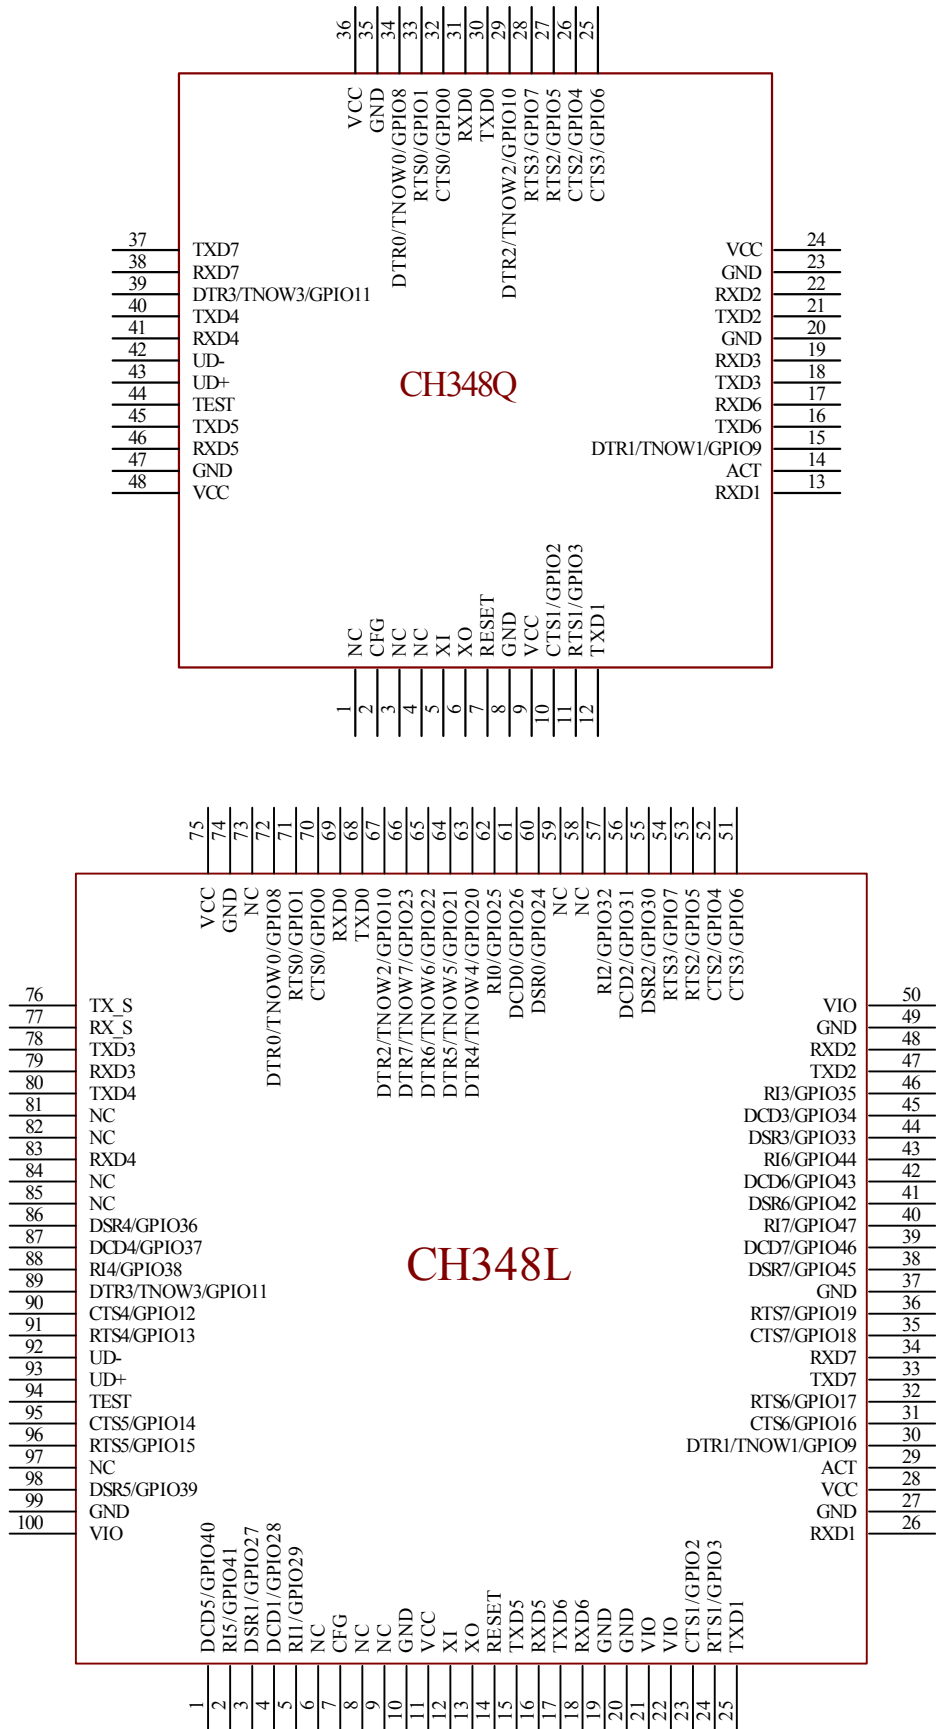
36 35 34 33 32 31 30 29 28 27 26 25

VCC
GND
DTR0/TNOW0/GPIO8
RTS0/GPIO1
CTS0/GPIO0
RXD0
TXD0
DTR2/TNOW2/GPIO10
RTS3/GPIO7
RTS2/GPIO5
CTS2/GPIO4
CTS3/GPIO6

37 TXD7
38 RXD7
39 DTR3/TNOW3/GPIO11
40 TXD4
41 RXD4
42 UD-
43 UD+
44 TEST
45 TXD5
46 RXD5
47 GND
48 VCC

VCC 24
GND 23
RXD2 22
TXD2 21
GND 20
RXD3 19
TXD3 18
RXD6 17
TXD6 16
DTR1/TNOW1/GPIO9 15
ACT 14
RXD1 13

CH348Q

NC
CFG
NC
NC
XI
XO
RESET
GND
VCC
CTS1/GPIO2
RTS1/GPIO3
TXD1

1 2 3 4 5 6 7 8 9 10 11 12

75 74 73 72 71 70 69 68 67 66 65 64 63 62 61 60 59 58 57 56 55 54 53 52 51

VCC
GND
NC
DTR0/TNOW0/GPIO8
RTS0/GPIO1
CTS0/GPIO0
RXD0
TXD0
DTR2/TNOW2/GPIO10
DTR7/TNOW7/GPIO23
DTR6/TNOW6/GPIO22
DTR5/TNOW5/GPIO21
DTR4/TNOW4/GPIO20
RI0/GPIO25
DCD0/GPIO26
DSR0/GPIO24
NC
NC
RI2/GPIO32
DCD2/GPIO31
DSR2/GPIO30
RTS3/GPIO7
RTS2/GPIO5
CTS2/GPIO4
CTS3/GPIO6

76 TX_S
77 RX_S
78 TXD3
79 RXD3
80 TXD4
81 NC
82 NC
83 RXD4
84 NC
85 NC
86 DSR4/GPIO36
87 DCD4/GPIO37
88 RI4/GPIO38
89 DTR3/TNOW3/GPIO11
90 CTS4/GPIO12
91 RTS4/GPIO13
92 UD-
93 UD+
94 TEST
95 CTS5/GPIO14
96 RTS5/GPIO15
97 NC
98 DSR5/GPIO39
99 GND
100 VIO

VIO 50
GND 49
RXD2 48
TXD2 47
RI3/GPIO35 46
DCD3/GPIO34 45
DSR3/GPIO33 44
RI6/GPIO44 43
DCD6/GPIO43 42
DSR6/GPIO42 41
RI7/GPIO47 40
DCD7/GPIO46 39
DSR7/GPIO45 38
GND 37
RTS7/GPIO19 36
CTS7/GPIO18 35
RXD7 34
TXD7 33
RTS6/GPIO17 32
CTS6/GPIO16 31
DTR1/TNOW1/GPIO9 30
ACT 29
VCC 28
GND 27
RXD1 26

CH348L

DCD5/GPIO40
RI5/GPIO41
DSR1/GPIO27
DCD1/GPIO28
RI1/GPIO29
NC
CFG
NC
NC
GND
VCC
XI
XO
RESET
TXD5
RXD5
TXD6
RXD6
GND
GND
VIO
VIO
CTS1/GPIO2
RTS1/GPIO3
TXD1

1 2 3 4 5 6 7 8 9 10 11 12 13 14 15 16 17 18 19 20 21 22 23 24 25